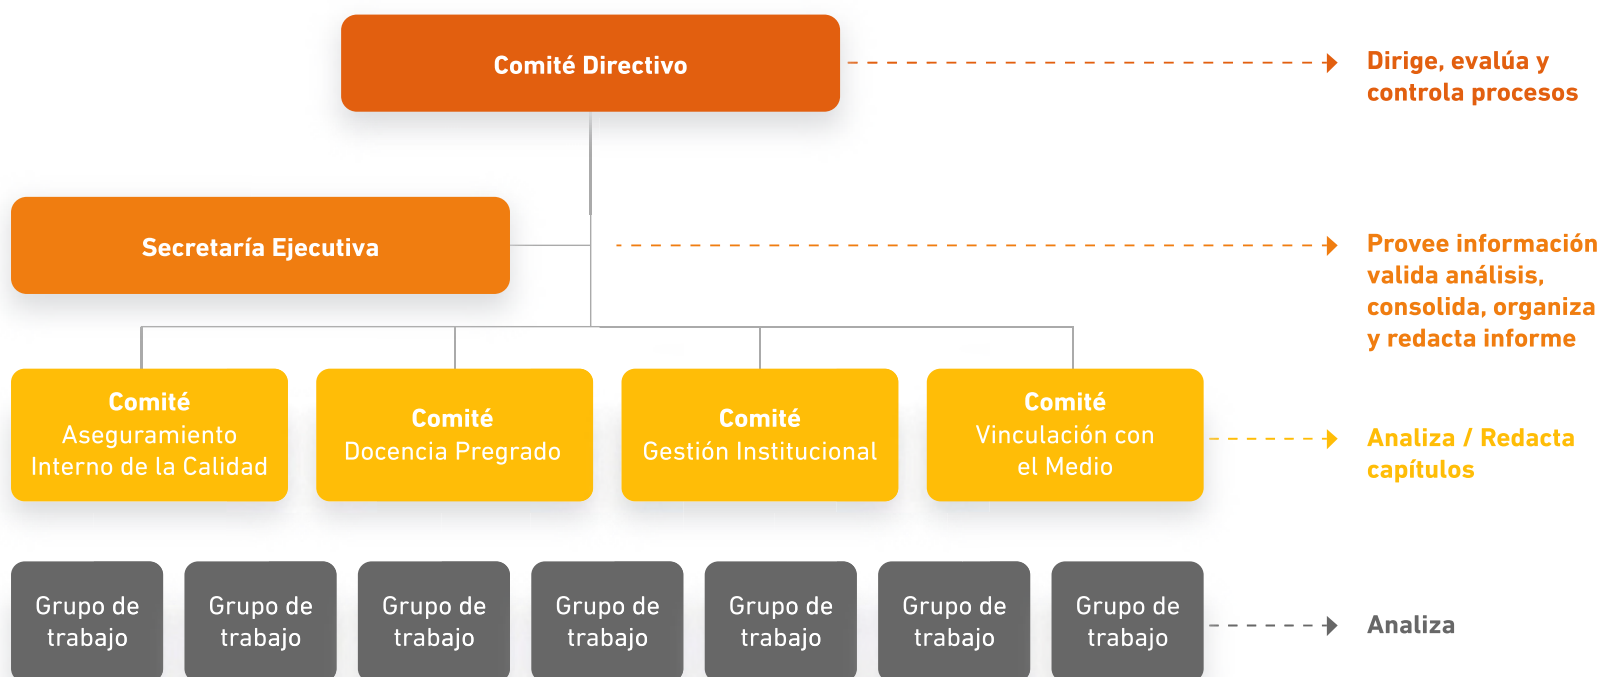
Comité Directivo

Dirige, evalúa y controla procesos

Secretaría Ejecutiva

Provee información valida análisis, consolida, organiza y redacta informe

Comité Aseguramiento Interno de la Calidad

Comité Docencia Pregrado

Comité Gestión Institucional

Comité Vinculación con el Medio

Analiza / Redacta capítulos

Grupo de trabajo

Grupo de trabajo

Grupo de trabajo

Grupo de trabajo

Grupo de trabajo

Grupo de trabajo

Grupo de trabajo

Analiza